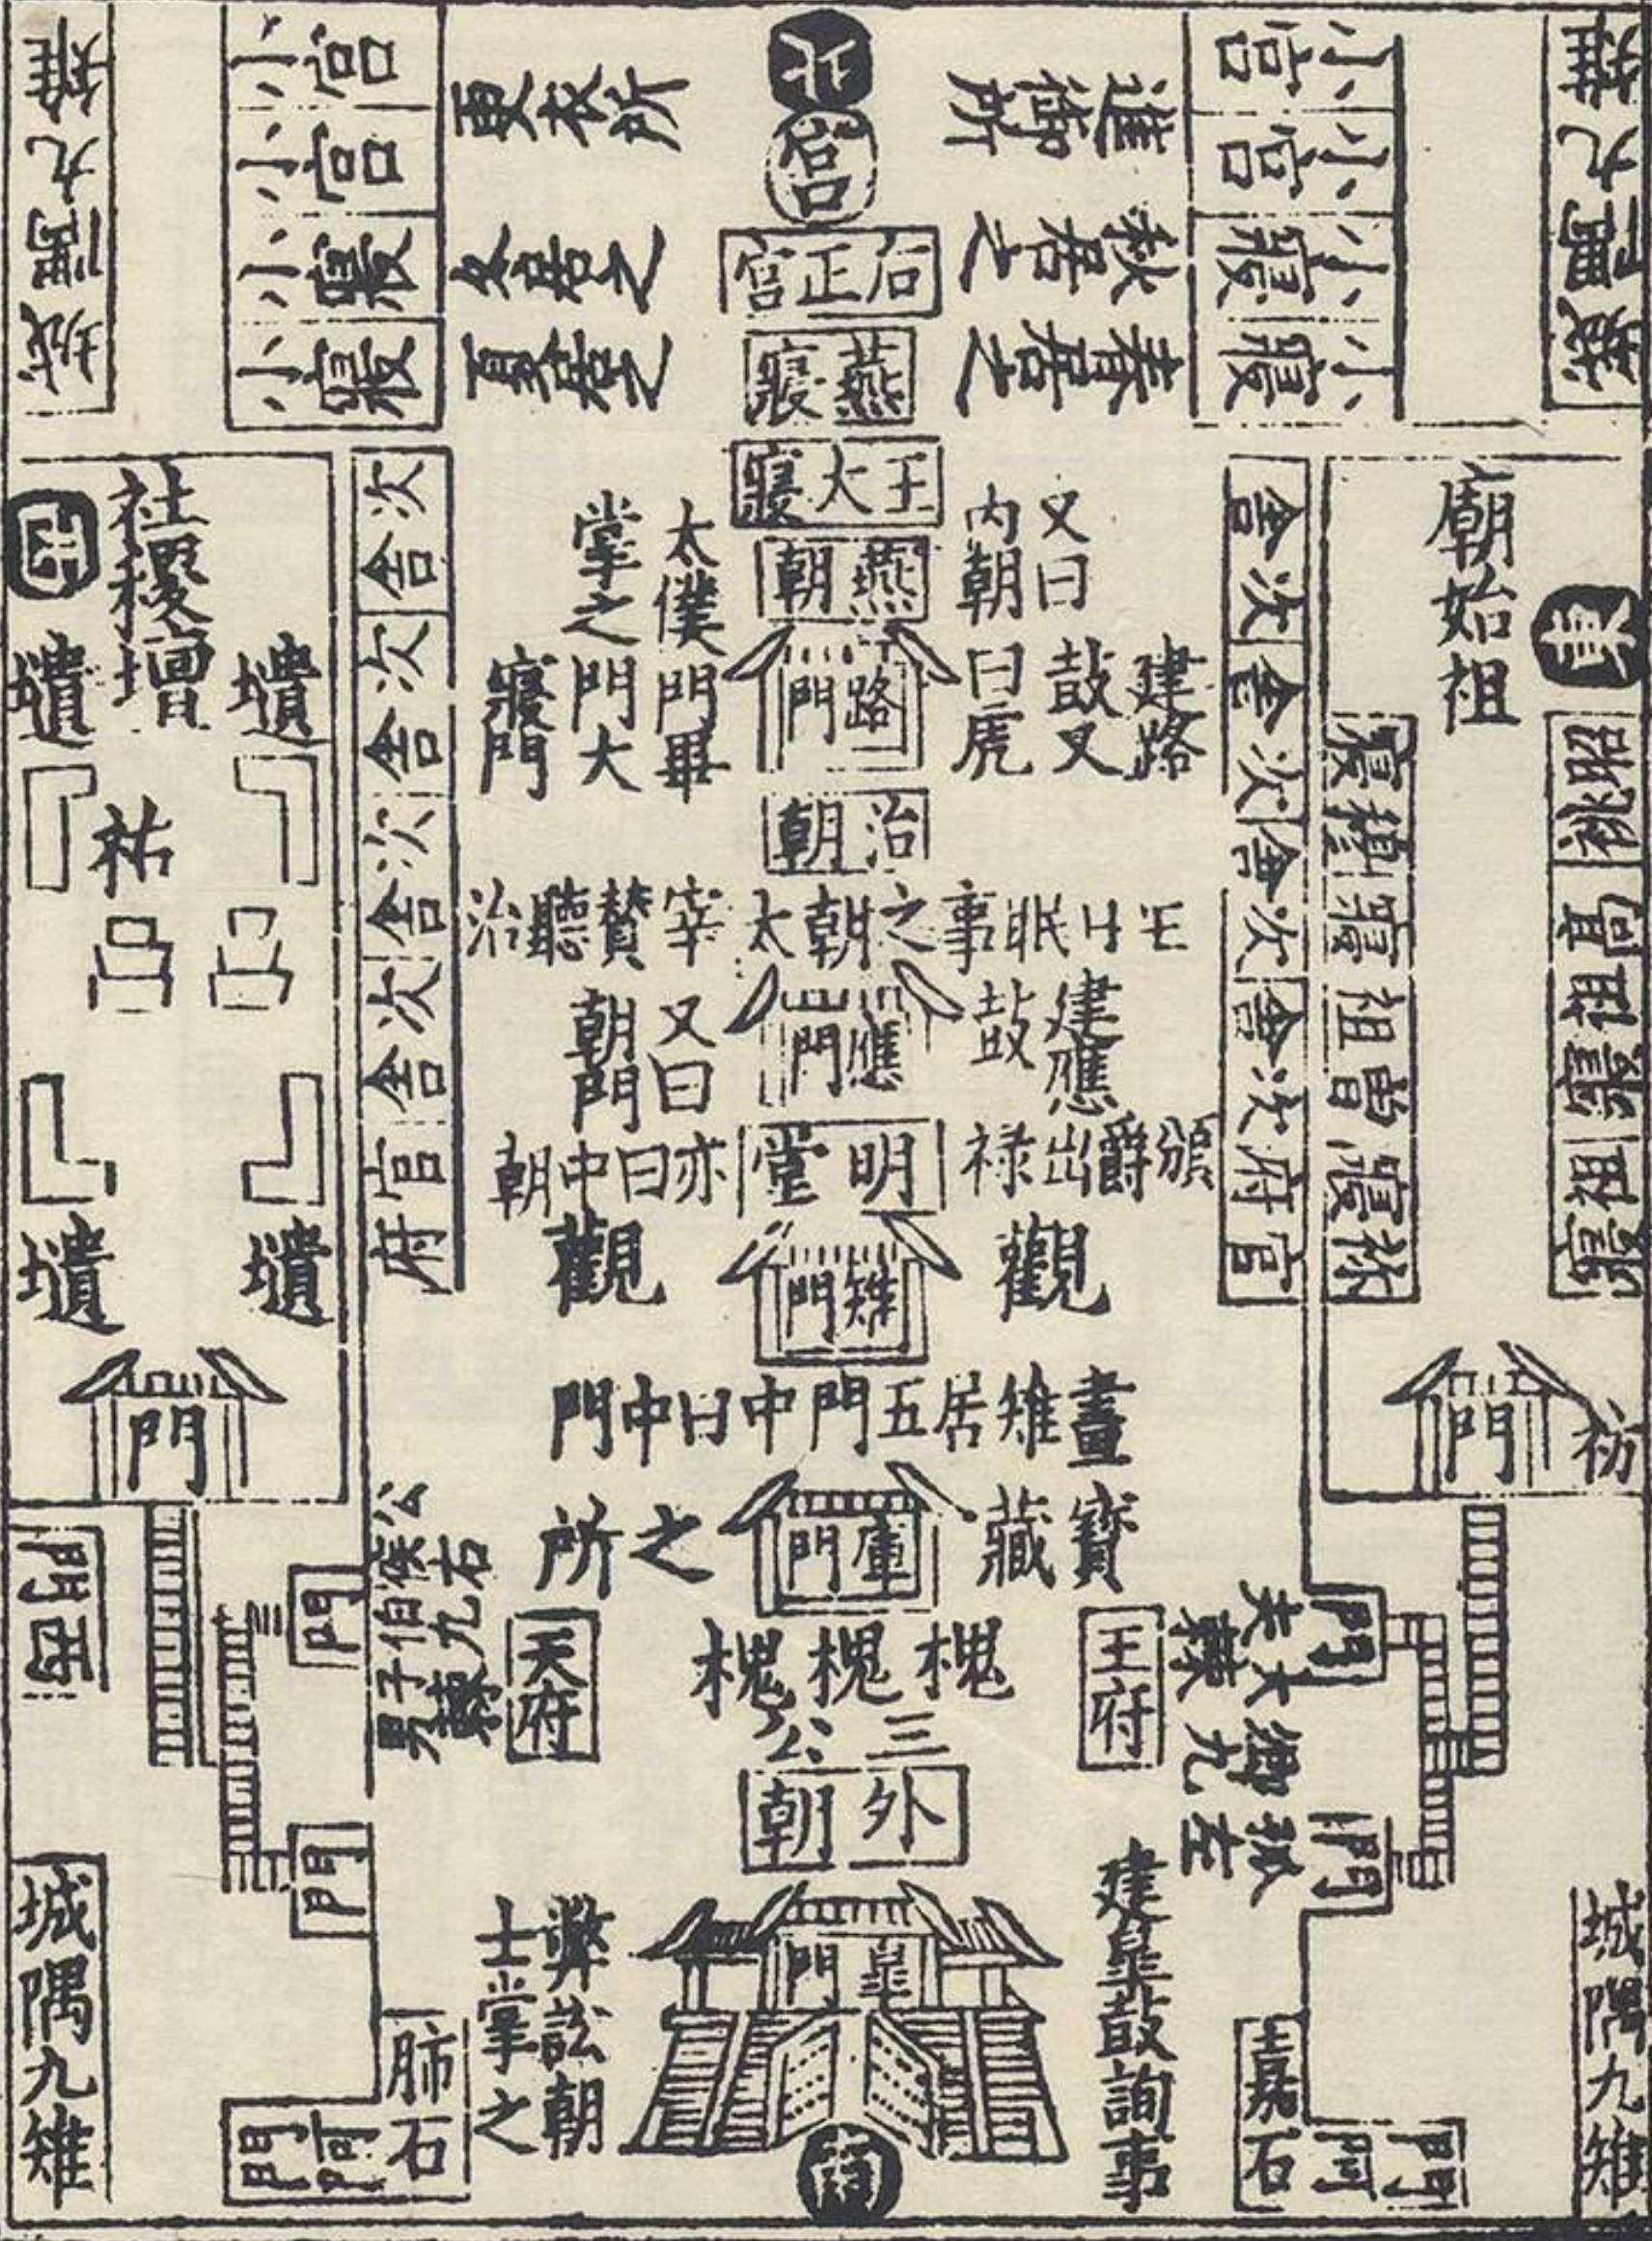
北

后正宮

燕寢

王大寢

燕朝

路門

治朝

應門

明堂

雉門

庫門

外朝

三公

槐槐槐

皐門

南

東

西

廟始祖

社稷壇

社

壝 壝 壝 壝

門

門

門

門

門

門

門西

王府

天府

小小宮寢 小寢 春居之

小宮寢 秋居之

進御所

更衣所

小小宮寢 冬居之

小寢 夏居之

次舍 次舍 次舍

次舍 次舍 次舍

府官 次舍 次舍

府官 次舍 次舍

寢 祧 寢 祖 昭 寢 祧

昭 祖 穆 祖 穆 祖

又曰內朝亦曰虎

建路鼓又

太僕門之大寢門

掌畢

王日眂事之朝太宰贊聽治

建應鼓

又曰朝門

頒爵出祿

亦曰中朝

觀 觀

畫雉居五門中曰中門

藏寶之所

公侯伯子男位

右九棘

左九棘 孤卿大夫

建鼓詢事

嘉石

肺石

弊訟朝士掌之

城隅九雉

城隅九雉